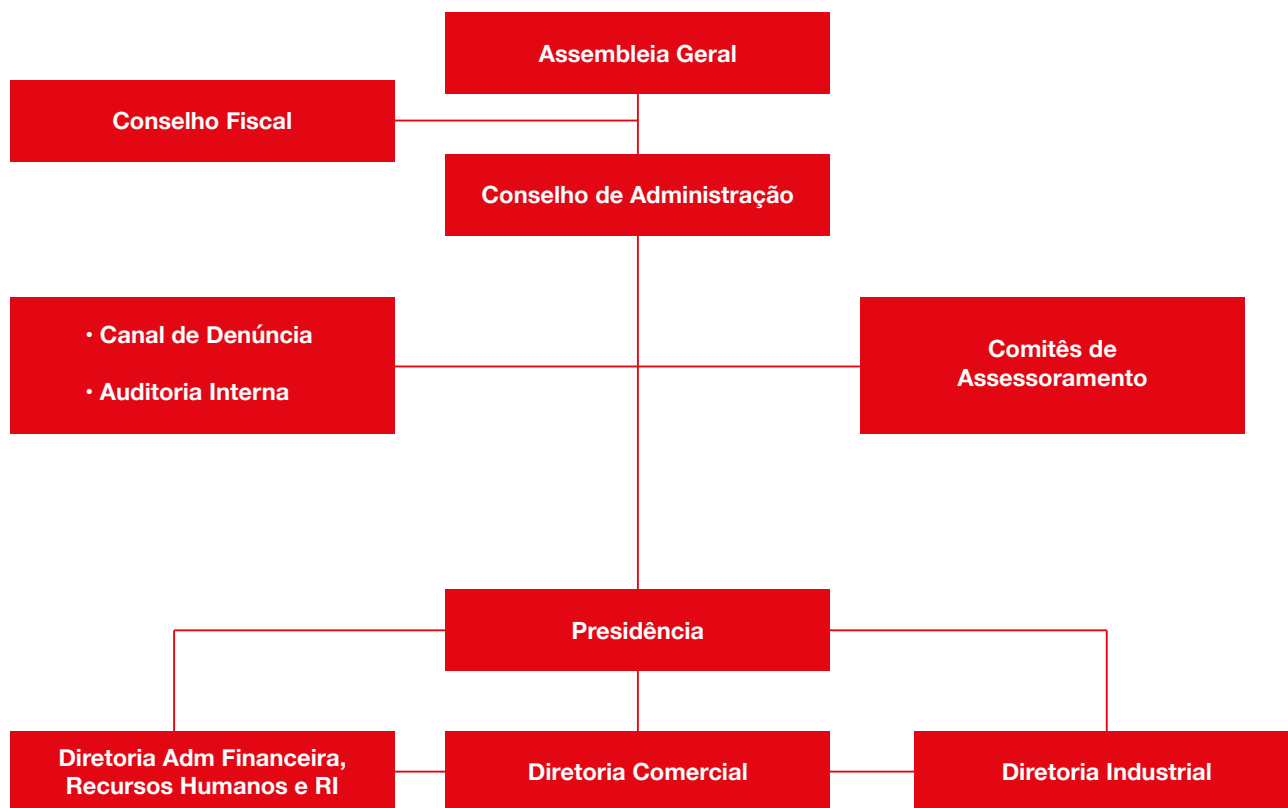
Assembleia Geral

Conselho Fiscal

Conselho de Administração

• Canal de Denúncia

• Auditoria Interna

Comitês de Assessoramento

Presidência

Diretoria Adm Financeira, Recursos Humanos e RI

Diretoria Comercial

Diretoria Industrial